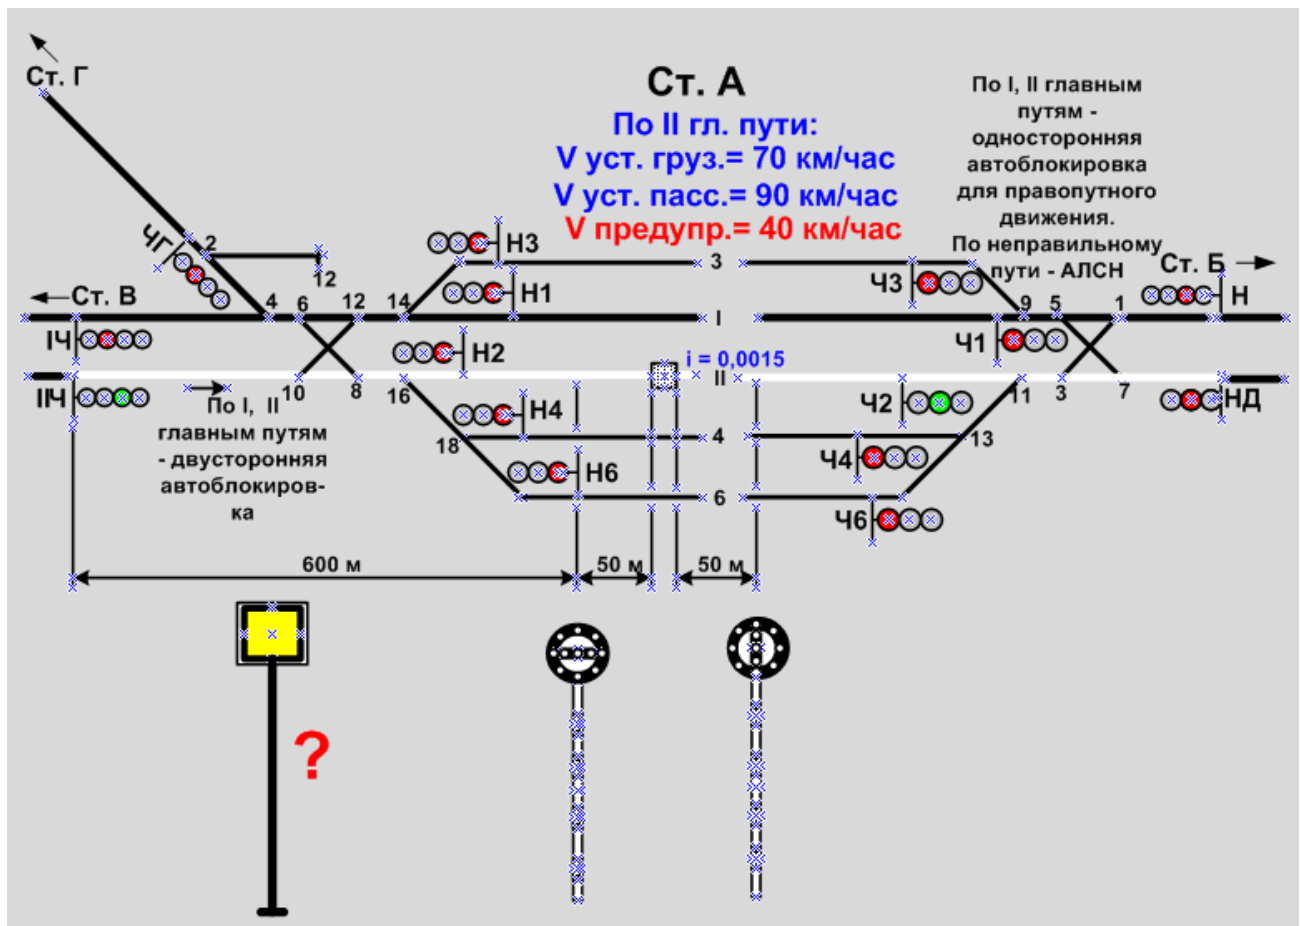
Ст. Г

Ст. А

По II гл. пути:
V уст. груз.= 70 км/час
V уст. пасс.= 90 км/час
V предупр.= 40 км/час

По I, II главным путям - односторонняя автоблокировка для правопутного движения. По неправильному пути - АЛСН

ЧГ
2
12
Н3
3
Ч3
Ст. Б
Н
Ст. В
4
6
12
14
Н1
I
9
5
1
IЧ
Ч1
Н2
i = 0,0015
II
IIЧ
10
8
16
Ч2
7
3
11
НД
По I, II главным путям - двусторонняя автоблокировка
Н4
4
13
18
Ч4
Н6
6
Ч6
600 м
50 м
50 м
?